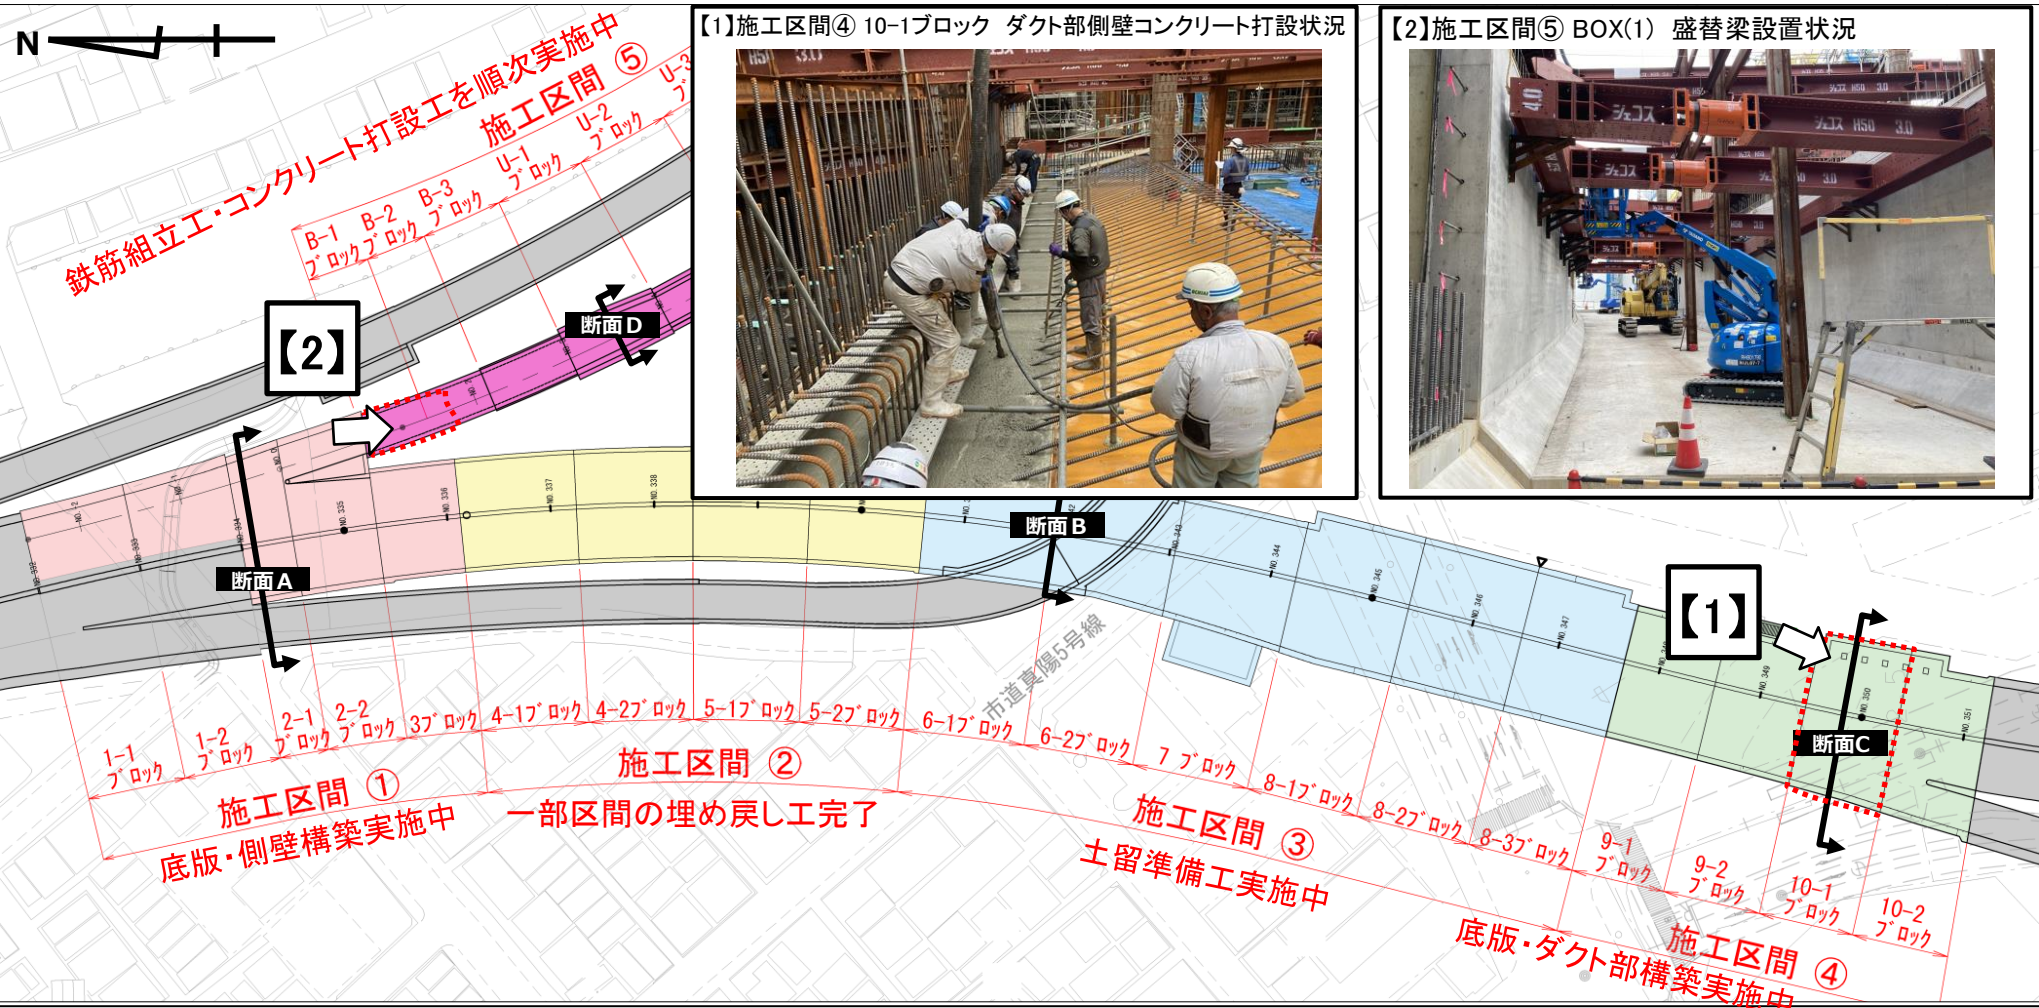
N

鉄筋組立工・コンクリート打設工を順次実施中
施工区間 ⑤
B-1 ブロック B-2 ブロック B-3 ブロック U-1 ブロック U-2 ブロック U-3 ブ

【2】
断面D
断面A
断面B
【1】
断面C

【1】施工区間④ 10-1ブロック ダクト部側壁コンクリート打設状況

【2】施工区間⑤ BOX(1) 盛替梁設置状況

NO.332 NO.333 NO.334 NO.335 NO.336 NO.337 NO.338 NO.343 NO.344 NO.345 NO.346 NO.347 NO.349 NO.350 NO.351

市道真駒5号線

1-1 ブロック 1-2 ブロック 2-1 ブロック 2-2 ブロック 3ブロック 4-1ブロック 4-2ブロック 5-1ブロック 5-2ブロック 6-1ブロック 6-2ブロック 7 ブロック 8-1ブロック 8-2ブロック 8-3ブロック 9-1 ブロック 9-2 ブロック 10-1 ブロック 10-2 ブロック

施工区間 ①
底版・側壁構築実施中

施工区間 ②
一部区間の埋め戻し工完了

施工区間 ③
土留準備工実施中

施工区間 ④
底版・ダクト部構築実施中